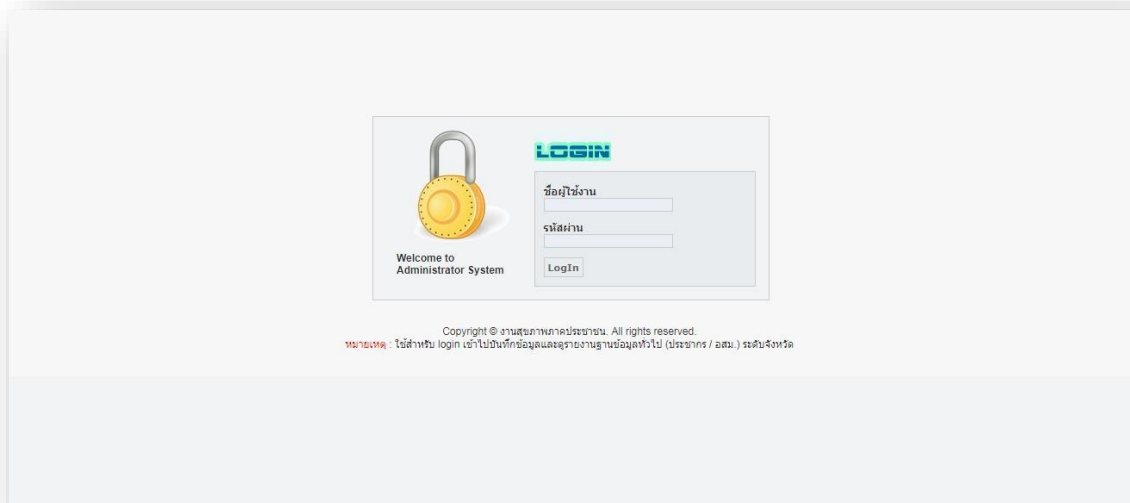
LOGIN

Welcome to Administrator System

ชื่อผู้ใช้งาน

รหัสผ่าน

LogIn

Copyright © งานสุขภาพภาคประชาชน. All rights reserved.
หมายเหตุ : ใช้สำหรับ login เข้าไปบันทึกข้อมูลและดูรายงานฐานข้อมูลทั่วไป (ประชากร / อสม.) ระดับจังหวัด